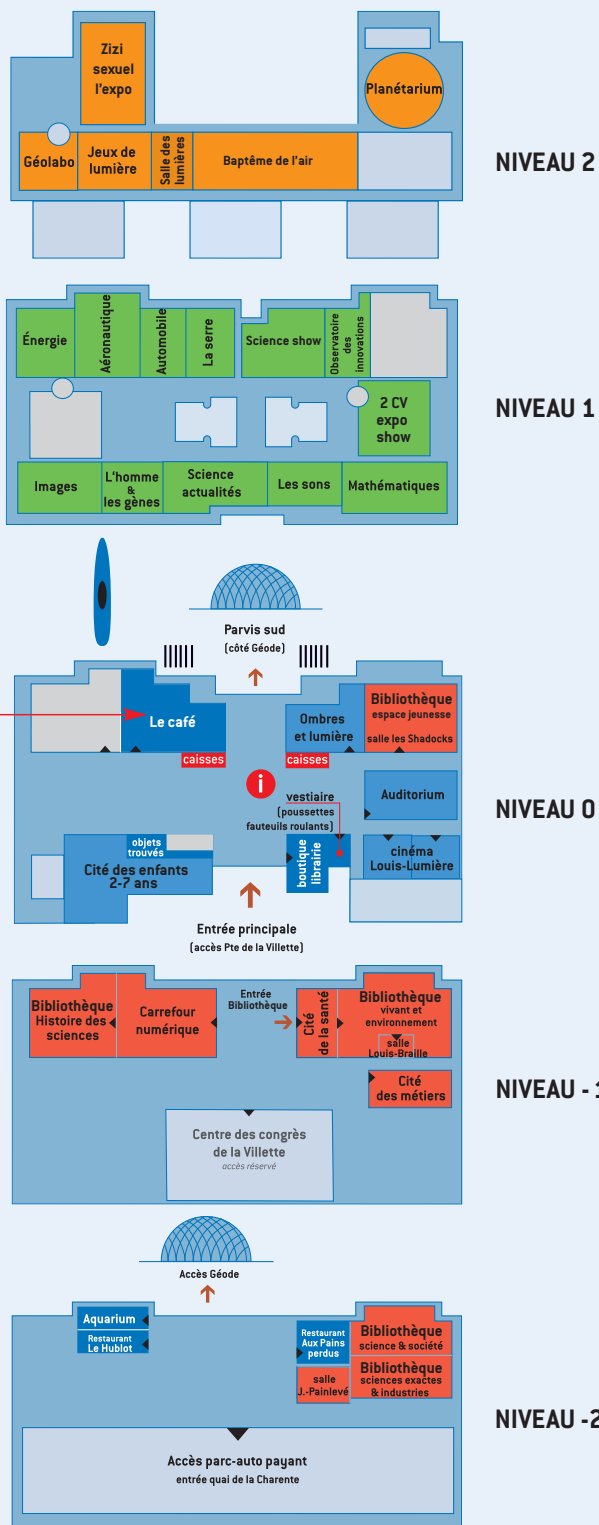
Zizi sexuel l'expo

Planétarium

Géolabo

Jeux de lumière

Salle des lumières

Baptême de l'air

NIVEAU 2

Énergie

Aéronautique

Automobile

La serre

Science show

Observatoire des innovations

2 CV expo show

Images

L'homme & les gènes

Science actualités

Les sons

Mathématiques

NIVEAU 1

Parvis sud (côté Géode)

Le café

caisses

Ombres et lumière

caisses

Bibliothèque espace jeunesse salle les Shadocks

Auditorium

vestiaire (poussettes fauteuils roulants)

objets trouvés

Cité des enfants 2-7 ans

boutique librairie

cinéma Louis-Lumière

Entrée principale (accès Pte de la Villette)

NIVEAU 0

Bibliothèque Histoire des sciences

Carrefour numérique

Entrée Bibliothèque

Cité de la santé

Bibliothèque vivant et environnement

salle Louis-Braille

Cité des métiers

Centre des congrès de la Villette accès réservé

NIVEAU - 1

Accès Géode

Aquarium

Restaurant Le Hublot

Restaurant Aux Pains perdus

salle J.-Painlevé

Bibliothèque science & société

Bibliothèque sciences exactes & industries

Accès parc-auto payant entrée quai de la Charente

NIVEAU -2